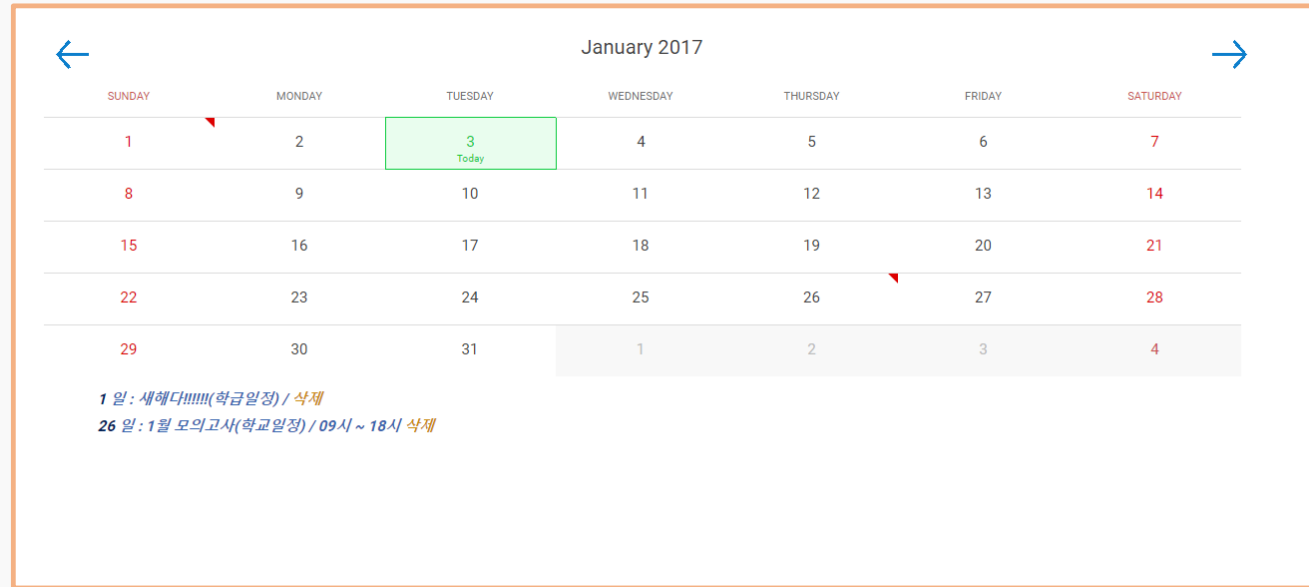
January 2017

| SUNDAY | MONDAY | TUESDAY | WEDNESDAY | THURSDAY | FRIDAY | SATURDAY |
|---|---|---|---|---|---|---|
| 1 | 2 | 3 Today | 4 | 5 | 6 | 7 |
| 8 | 9 | 10 | 11 | 12 | 13 | 14 |
| 15 | 16 | 17 | 18 | 19 | 20 | 21 |
| 22 | 23 | 24 | 25 | 26 | 27 | 28 |
| 29 | 30 | 31 | 1 | 2 | 3 | 4 |

1 일 : 새해다!!!!!!(학급일정) / 삭제
26 일 : 1월 모의고사(학교일정) / 09시 ~ 18시 삭제